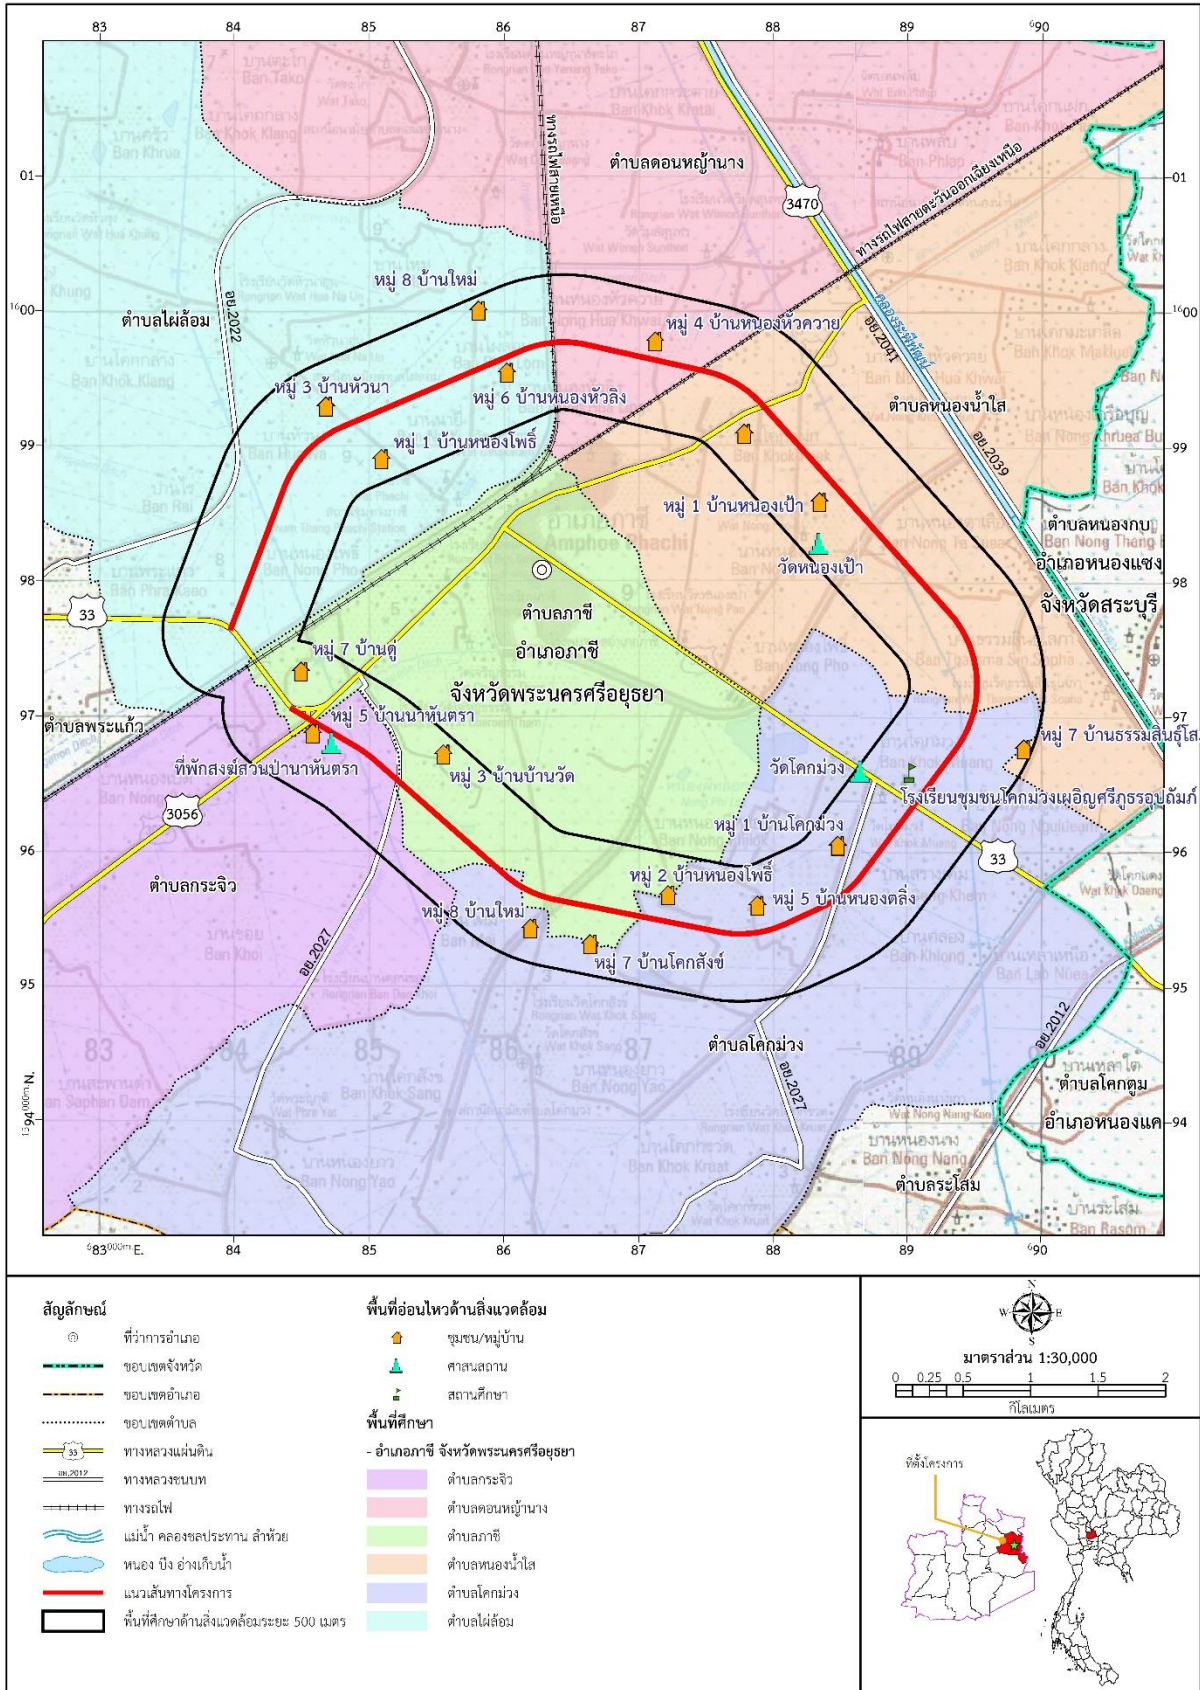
83 84 85 86 87 88 89 90

01
1600
99
98
97
96
95
94

ทางรถไฟสายเหนือ
ตำบลดอนหญ้านาง
3470
ทางรถไฟสายตะวันออกเฉียงเหนือ
คลองระพีพัฒน์
หมู่ 8 บ้านใหม่
ตำบลไผ่ล้อม
อย.2022
หมู่ 4 บ้านหนองหัวควาย
อย.2041
หมู่ 3 บ้านหัวนา
หมู่ 6 บ้านหนองหัวลิง
ตำบลหนองน้ำใส
หมู่ 1 บ้านหนองโพธิ์
อย.2039
หมู่ 1 บ้านหนองเป้า
ตำบลหนองกบ
วัดหนองเป้า
อำเภอหนองแซง
จังหวัดสระบุรี
33
ตำบลภาชี
หมู่ 7 บ้านคู่
อำเภอภาชี
จังหวัดพระนครศรีอยุธยา
ตำบลพระแก้ว
หมู่ 5 บ้านนาหันตรา
หมู่ 7 บ้านธรรมสินธุ์โส
ที่พักสงฆ์สวนป่านาหันตรา
หมู่ 3 บ้านบ้านวัด
วัดโคกม่วง
โรงเรียนชุมชนโคกม่วงเผอิญศรีภูธรอุปถัมภ์
3056
หมู่ 1 บ้านโคกม่วง
33
ตำบลกระจิว
หมู่ 2 บ้านหนองโพธิ์
หมู่ 5 บ้านหนองตลิ่ง
หมู่ 8 บ้านใหม่
หมู่ 7 บ้านโคกสังข์
อย.2027
อย.2012
ตำบลโคกม่วง
อย.2027
ตำบลโคกตูม
อำเภอหนองแค
ตำบลระโสม
$^{13}94^{000m}$N.
$^{6}83^{000m}$E.

สัญลักษณ์
ที่ว่าการอำเภอ
ขอบเขตจังหวัด
ขอบเขตอำเภอ
ขอบเขตตำบล
33 ทางหลวงแผ่นดิน
อย.2012 ทางหลวงชนบท
ทางรถไฟ
แม่น้ำ คลองชลประทาน ลำห้วย
หนอง บึง อ่างเก็บน้ำ
แนวเส้นทางโครงการ
พื้นที่ศึกษาด้านสิ่งแวดล้อมระยะ 500 เมตร

พื้นที่อ่อนไหวด้านสิ่งแวดล้อม
ชุมชน/หมู่บ้าน
ศาสนสถาน
สถานศึกษา
พื้นที่ศึกษา
- อำเภอภาชี จังหวัดพระนครศรีอยุธยา
ตำบลกระจิว
ตำบลดอนหญ้านาง
ตำบลภาชี
ตำบลหนองน้ำใส
ตำบลโคกม่วง
ตำบลไผ่ล้อม

N W E S
มาตราส่วน 1:30,000
0 0.25 0.5 1 1.5 2
กิโลเมตร
ที่ตั้งโครงการ